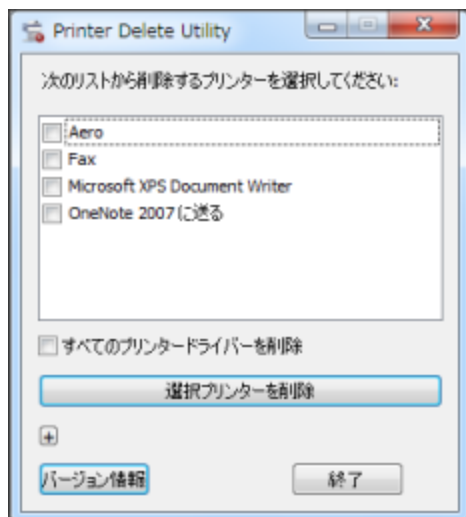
Printer Delete Utility

次のリストから削除するプリンターを選択してください:

Aero
Fax
Microsoft XPS Document Writer
OneNote 2007 に送る

すべてのプリンタードライバーを削除

選択プリンターを削除

+

バージョン情報

終了